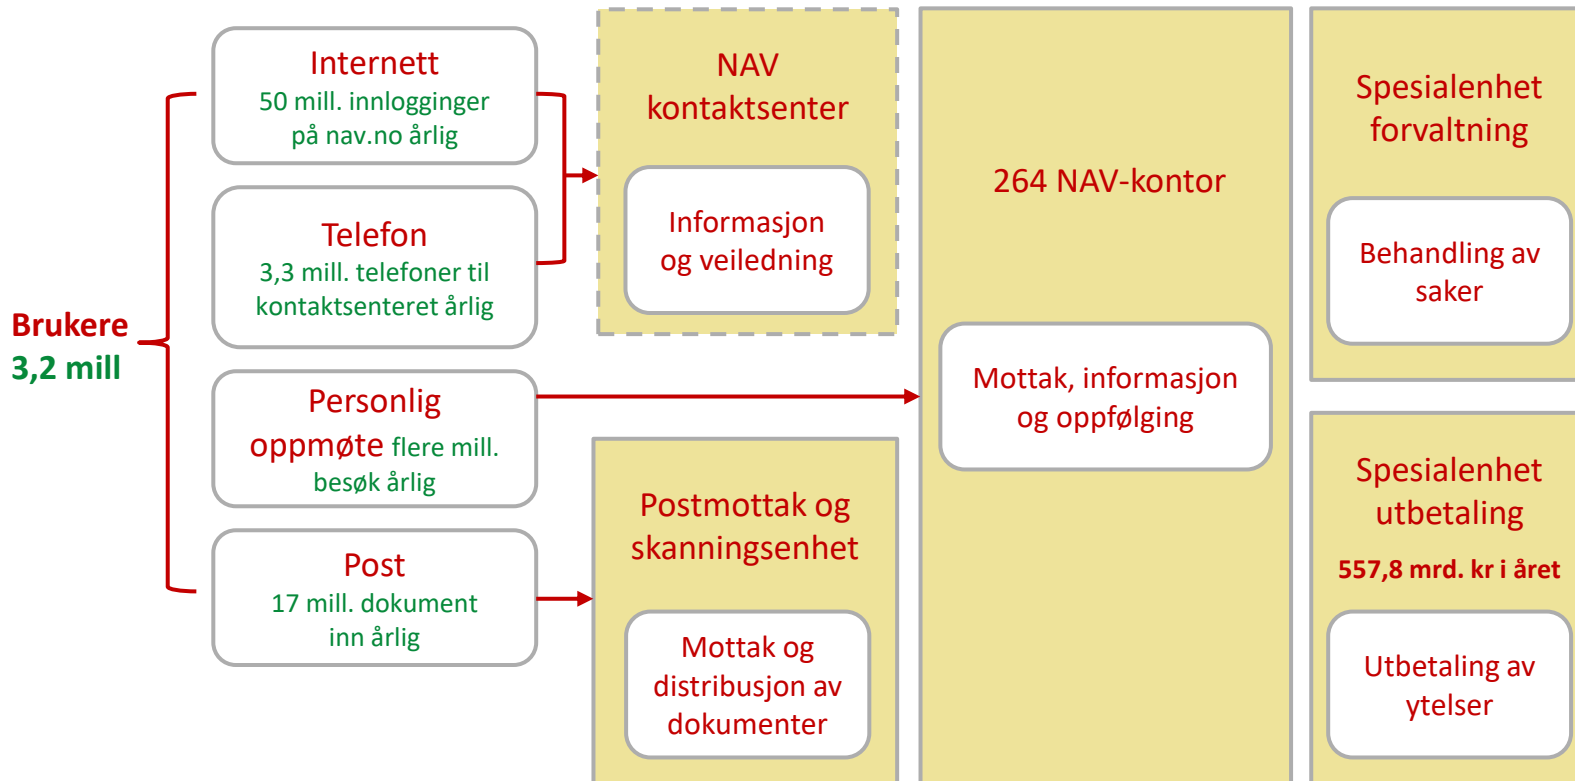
Brukere
3,2 mill

Internett
50 mill. innlogginger på nav.no årlig

Telefon
3,3 mill. telefoner til kontaktsenteret årlig

Personlig oppmøte flere mill. besøk årlig

Post
17 mill. dokument inn årlig

NAV kontaktsenter

Informasjon og veiledning

Postmottak og skanningsenhet

Mottak og distribusjon av dokumenter

264 NAV-kontor

Mottak, informasjon og oppfølging

Spesialenhet forvaltning

Behandling av saker

Spesialenhet utbetaling

557,8 mrd. kr i året

Utbetaling av ytelser